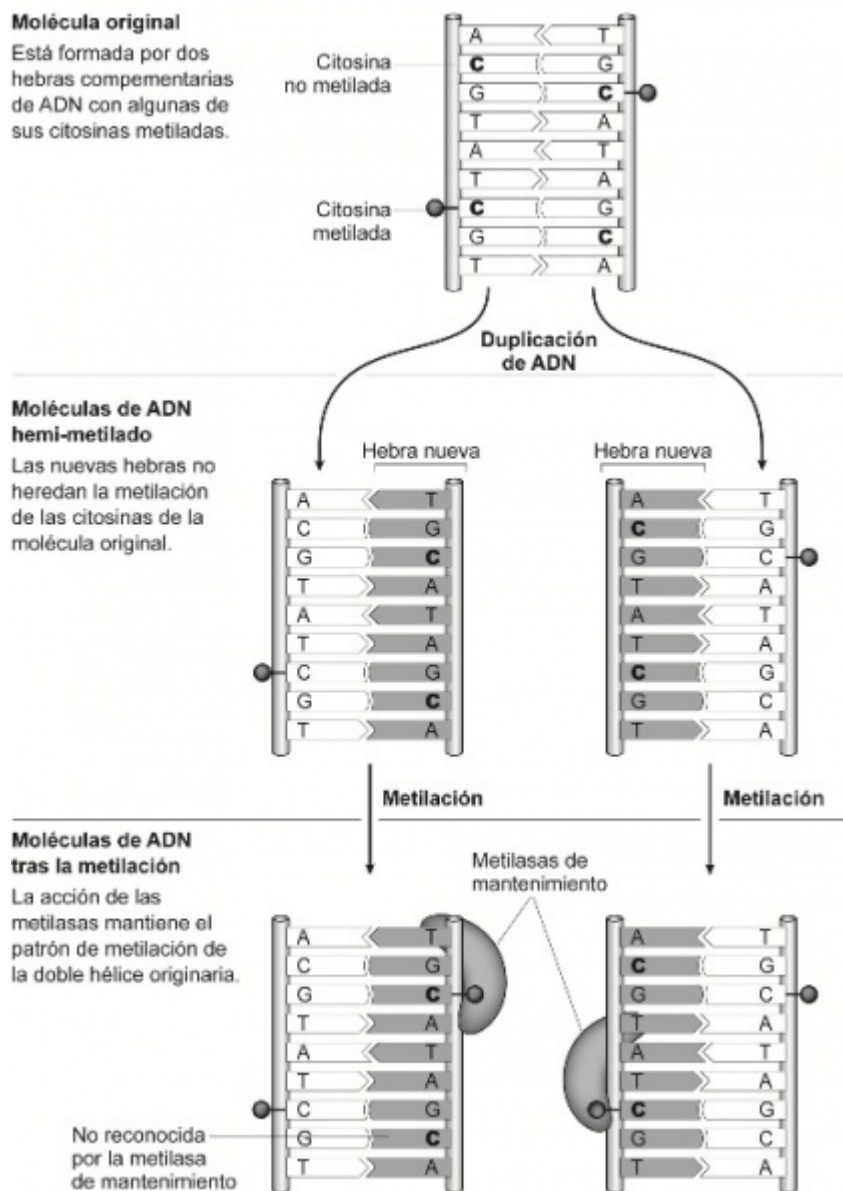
Molécula original
Está formada por dos hebras compementarias de ADN con algunas de sus citosinas metiladas.

Citosina no metilada

Citosina metilada

A T
C G
G C
T A
A T
T A
C G
G C
T A

Duplicación de ADN

Moléculas de ADN hemi-metilado
Las nuevas hebras no heredan la metilación de las citosinas de la molécula original.

Hebra nueva

A T
C G
G C
T A
A T
T A
C G
G C
T A

Hebra nueva

A T
C G
G C
T A
A T
T A
C G
G C
T A

Metilación

Metilación

Moléculas de ADN tras la metilación
La acción de las metilasas mantiene el patrón de metilación de la doble hélice originaria.

Metilasas de mantenimiento

A T
C G
G C
T A
A T
T A
C G
G C
T A

No reconocida por la metilasa de mantenimiento

A T
C G
G C
T A
A T
T A
C G
G C
T A